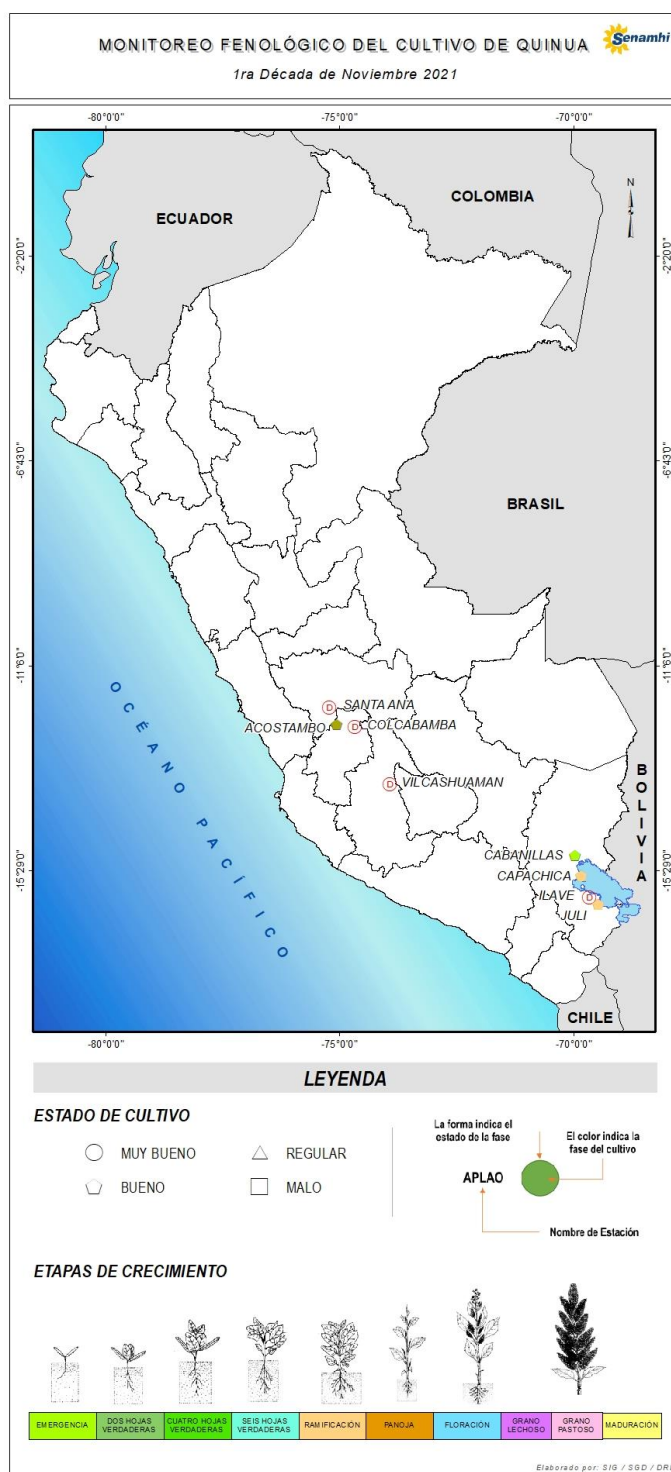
MONITOREO FENOLÓGICO DEL CULTIVO DE QUINUA

Senamhi

1ra Década de Noviembre 2021

-80°0'0"
-75°0'0"
-70°0'0"

-2°20'0"
-6°43'0"
-11°6'0"
-15°29'0"

N

ECUADOR

COLOMBIA

BRASIL

B O L I V I A

CHILE

O C É A N O P A C Í F I C O

SANTA ANA
ACOSTAMBO
COLCABAMBA
VILCASHUAMAN
CABANILLAS
CAPACHICA
ILAVE
JULI

D

-80°0'0"
-75°0'0"
-70°0'0"

LEYENDA

ESTADO DE CULTIVO

MUY BUENO
REGULAR
BUENO
MALO

La forma indica el estado de la fase

El color indica la fase del cultivo

APLAO

Nombre de Estación

ETAPAS DE CRECIMIENTO

| EMERGENCIA | DOS HOJAS VERDADERAS | CUATRO HOJAS VERDADERAS | SEIS HOJAS VERDADERAS | RAMIFICACIÓN | PANOJA | FLORACIÓN | GRANO LECHOSO | GRANO PASTOSO | MADURACIÓN |
|---|---|---|---|---|---|---|---|---|---|

Elaborado por: SIG / SGD / DR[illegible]